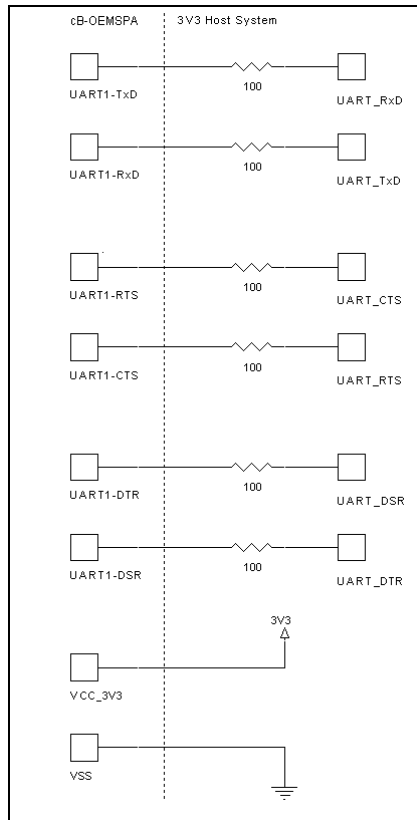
cB-OEMSPA

3V3 Host System

UART1-TxD

100

UART_RxD

UART1-RxD

100

UART_TxD

UART1-RTS

100

UART_CTS

UART1-CTS

100

UART_RTS

UART1-DTR

100

UART_DSR

UART1-DSR

100

UART_DTR

3V3

VCC_3V3

VSS